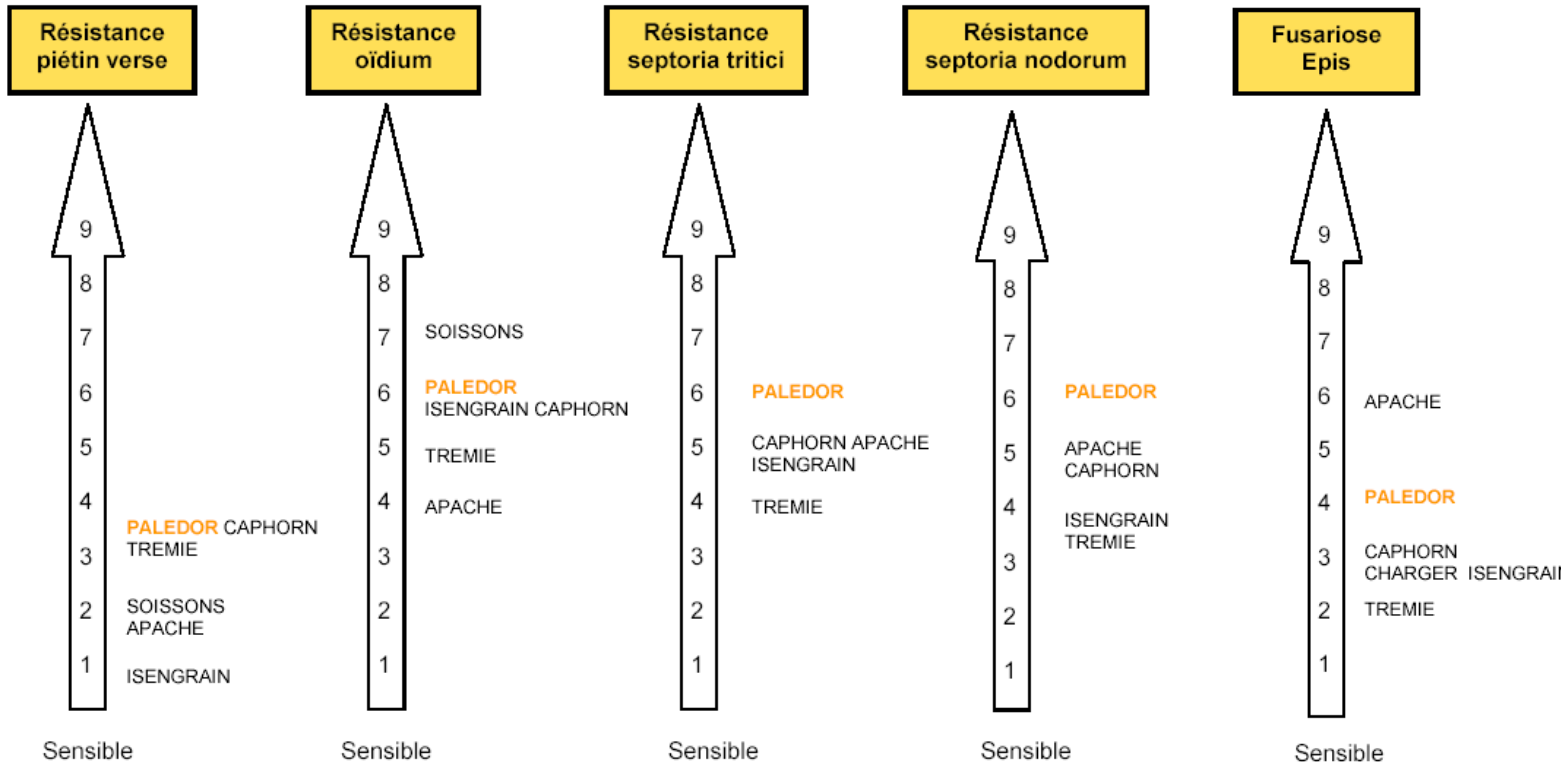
Résistance piétin verse

9
8
7
6
5
4
PALEDOR CAPHORN
3
TREMIE
2
SOISSONS
APACHE
1
ISENGRAIN

Sensible

Résistance oïdium

9
8
7
SOISSONS
6
PALEDOR
ISENGRAIN CAPHORN
5
TREMIE
4
APACHE
3
2
1

Sensible

Résistance septoria tritici

9
8
7
6
PALEDOR
5
CAPHORN APACHE
ISENGRAIN
4
TREMIE
3
2
1

Sensible

Résistance septoria nodorum

9
8
7
6
PALEDOR
5
APACHE
CAPHORN
4
ISENGRAIN
TREMIE
3
2
1

Sensible

Fusariose Epis

9
8
7
6
APACHE
5
4
PALEDOR
3
CAPHORN
CHARGER ISENGRAI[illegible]
2
TREMIE
1

Sensible